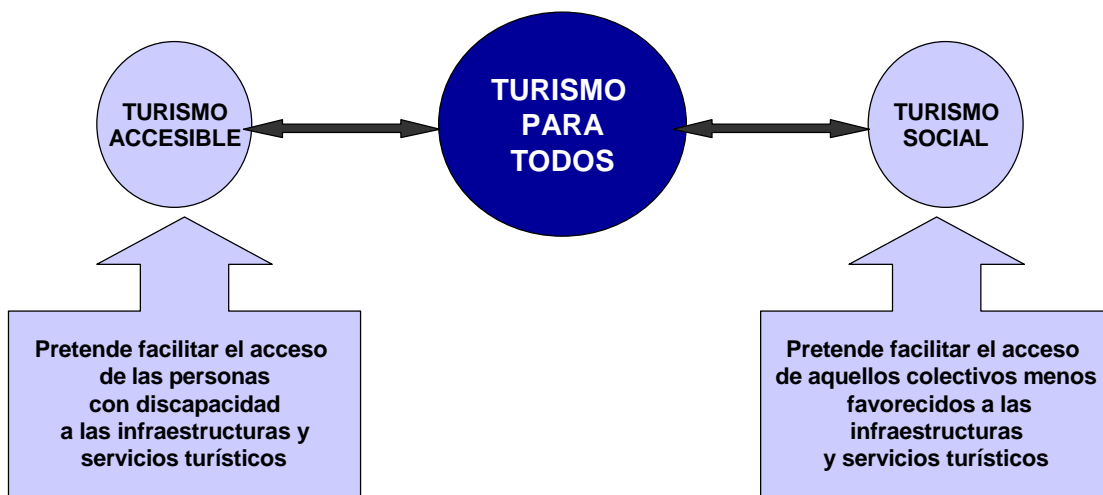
TURISMO ACCESIBLE

TURISMO PARA TODOS

TURISMO SOCIAL

Pretende facilitar el acceso de las personas con discapacidad a las infraestructuras y servicios turísticos

Pretende facilitar el acceso de aquellos colectivos menos favorecidos a las infraestructuras y servicios turísticos